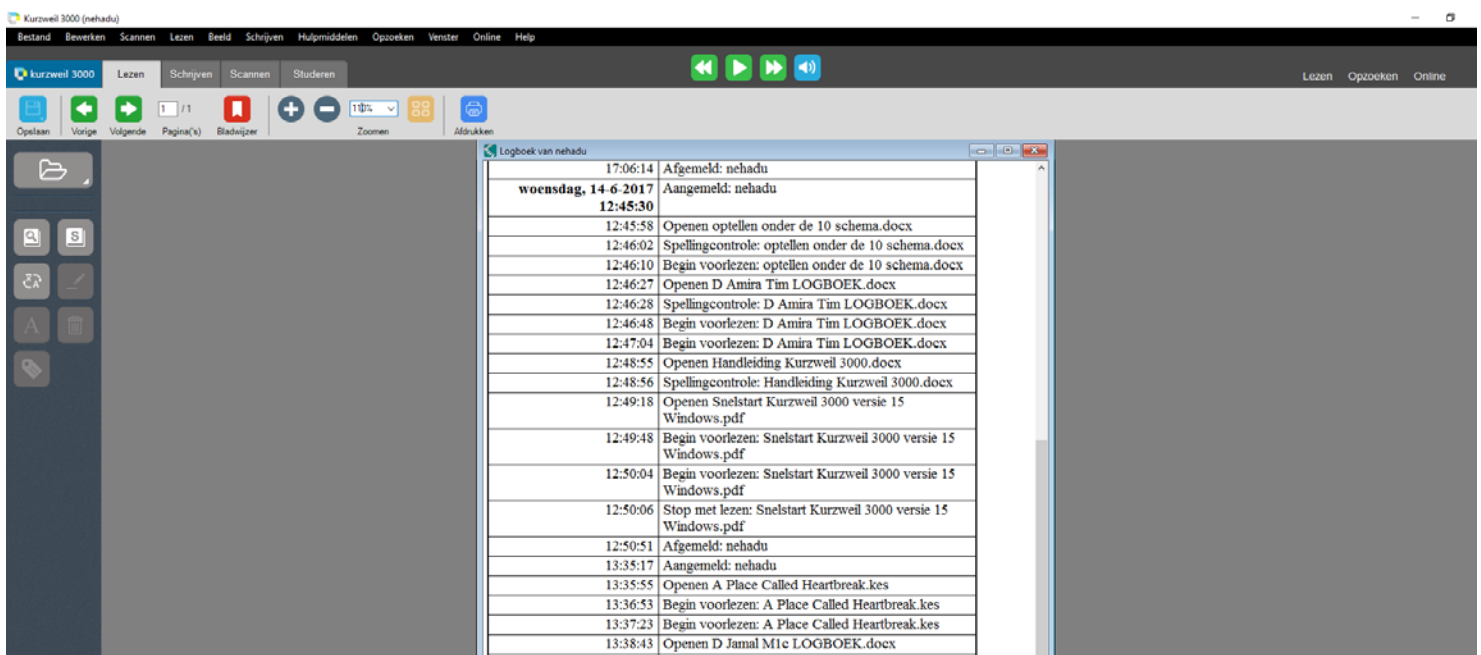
Kurzweil 3000 (nehadu)

Bestand Bewerken Scannen Lezen Beeld Schrijven Hulpmiddelen Opzoeken Venster Online Help

kurzweil 3000 Lezen Schrijven Scannen Studeren

Lezen Opzoeken Online

Opslaan Vorige Volgende 1 /1 Pagina('s) Bladwijzer 110% Zoomen Afdrukken

Logboek van nehadu

| | |
|---|---|
| 17:06:14 | Afgemeld: nehadu |
| **woensdag, 14-6-2017 12:45:30** | Aangemeld: nehadu |
| 12:45:58 | Openen optellen onder de 10 schema.docx |
| 12:46:02 | Spellingcontrole: optellen onder de 10 schema.docx |
| 12:46:10 | Begin voorlezen: optellen onder de 10 schema.docx |
| 12:46:27 | Openen D Amira Tim LOGBOEK.docx |
| 12:46:28 | Spellingcontrole: D Amira Tim LOGBOEK.docx |
| 12:46:48 | Begin voorlezen: D Amira Tim LOGBOEK.docx |
| 12:47:04 | Begin voorlezen: D Amira Tim LOGBOEK.docx |
| 12:48:55 | Openen Handleiding Kurzweil 3000.docx |
| 12:48:56 | Spellingcontrole: Handleiding Kurzweil 3000.docx |
| 12:49:18 | Openen Snelstart Kurzweil 3000 versie 15 Windows.pdf |
| 12:49:48 | Begin voorlezen: Snelstart Kurzweil 3000 versie 15 Windows.pdf |
| 12:50:04 | Begin voorlezen: Snelstart Kurzweil 3000 versie 15 Windows.pdf |
| 12:50:06 | Stop met lezen: Snelstart Kurzweil 3000 versie 15 Windows.pdf |
| 12:50:51 | Afgemeld: nehadu |
| 13:35:17 | Aangemeld: nehadu |
| 13:35:55 | Openen A Place Called Heartbreak.kes |
| 13:36:53 | Begin voorlezen: A Place Called Heartbreak.kes |
| 13:37:23 | Begin voorlezen: A Place Called Heartbreak.kes |
| 13:38:43 | Openen D Jamal M1c LOGBOEK.docx |